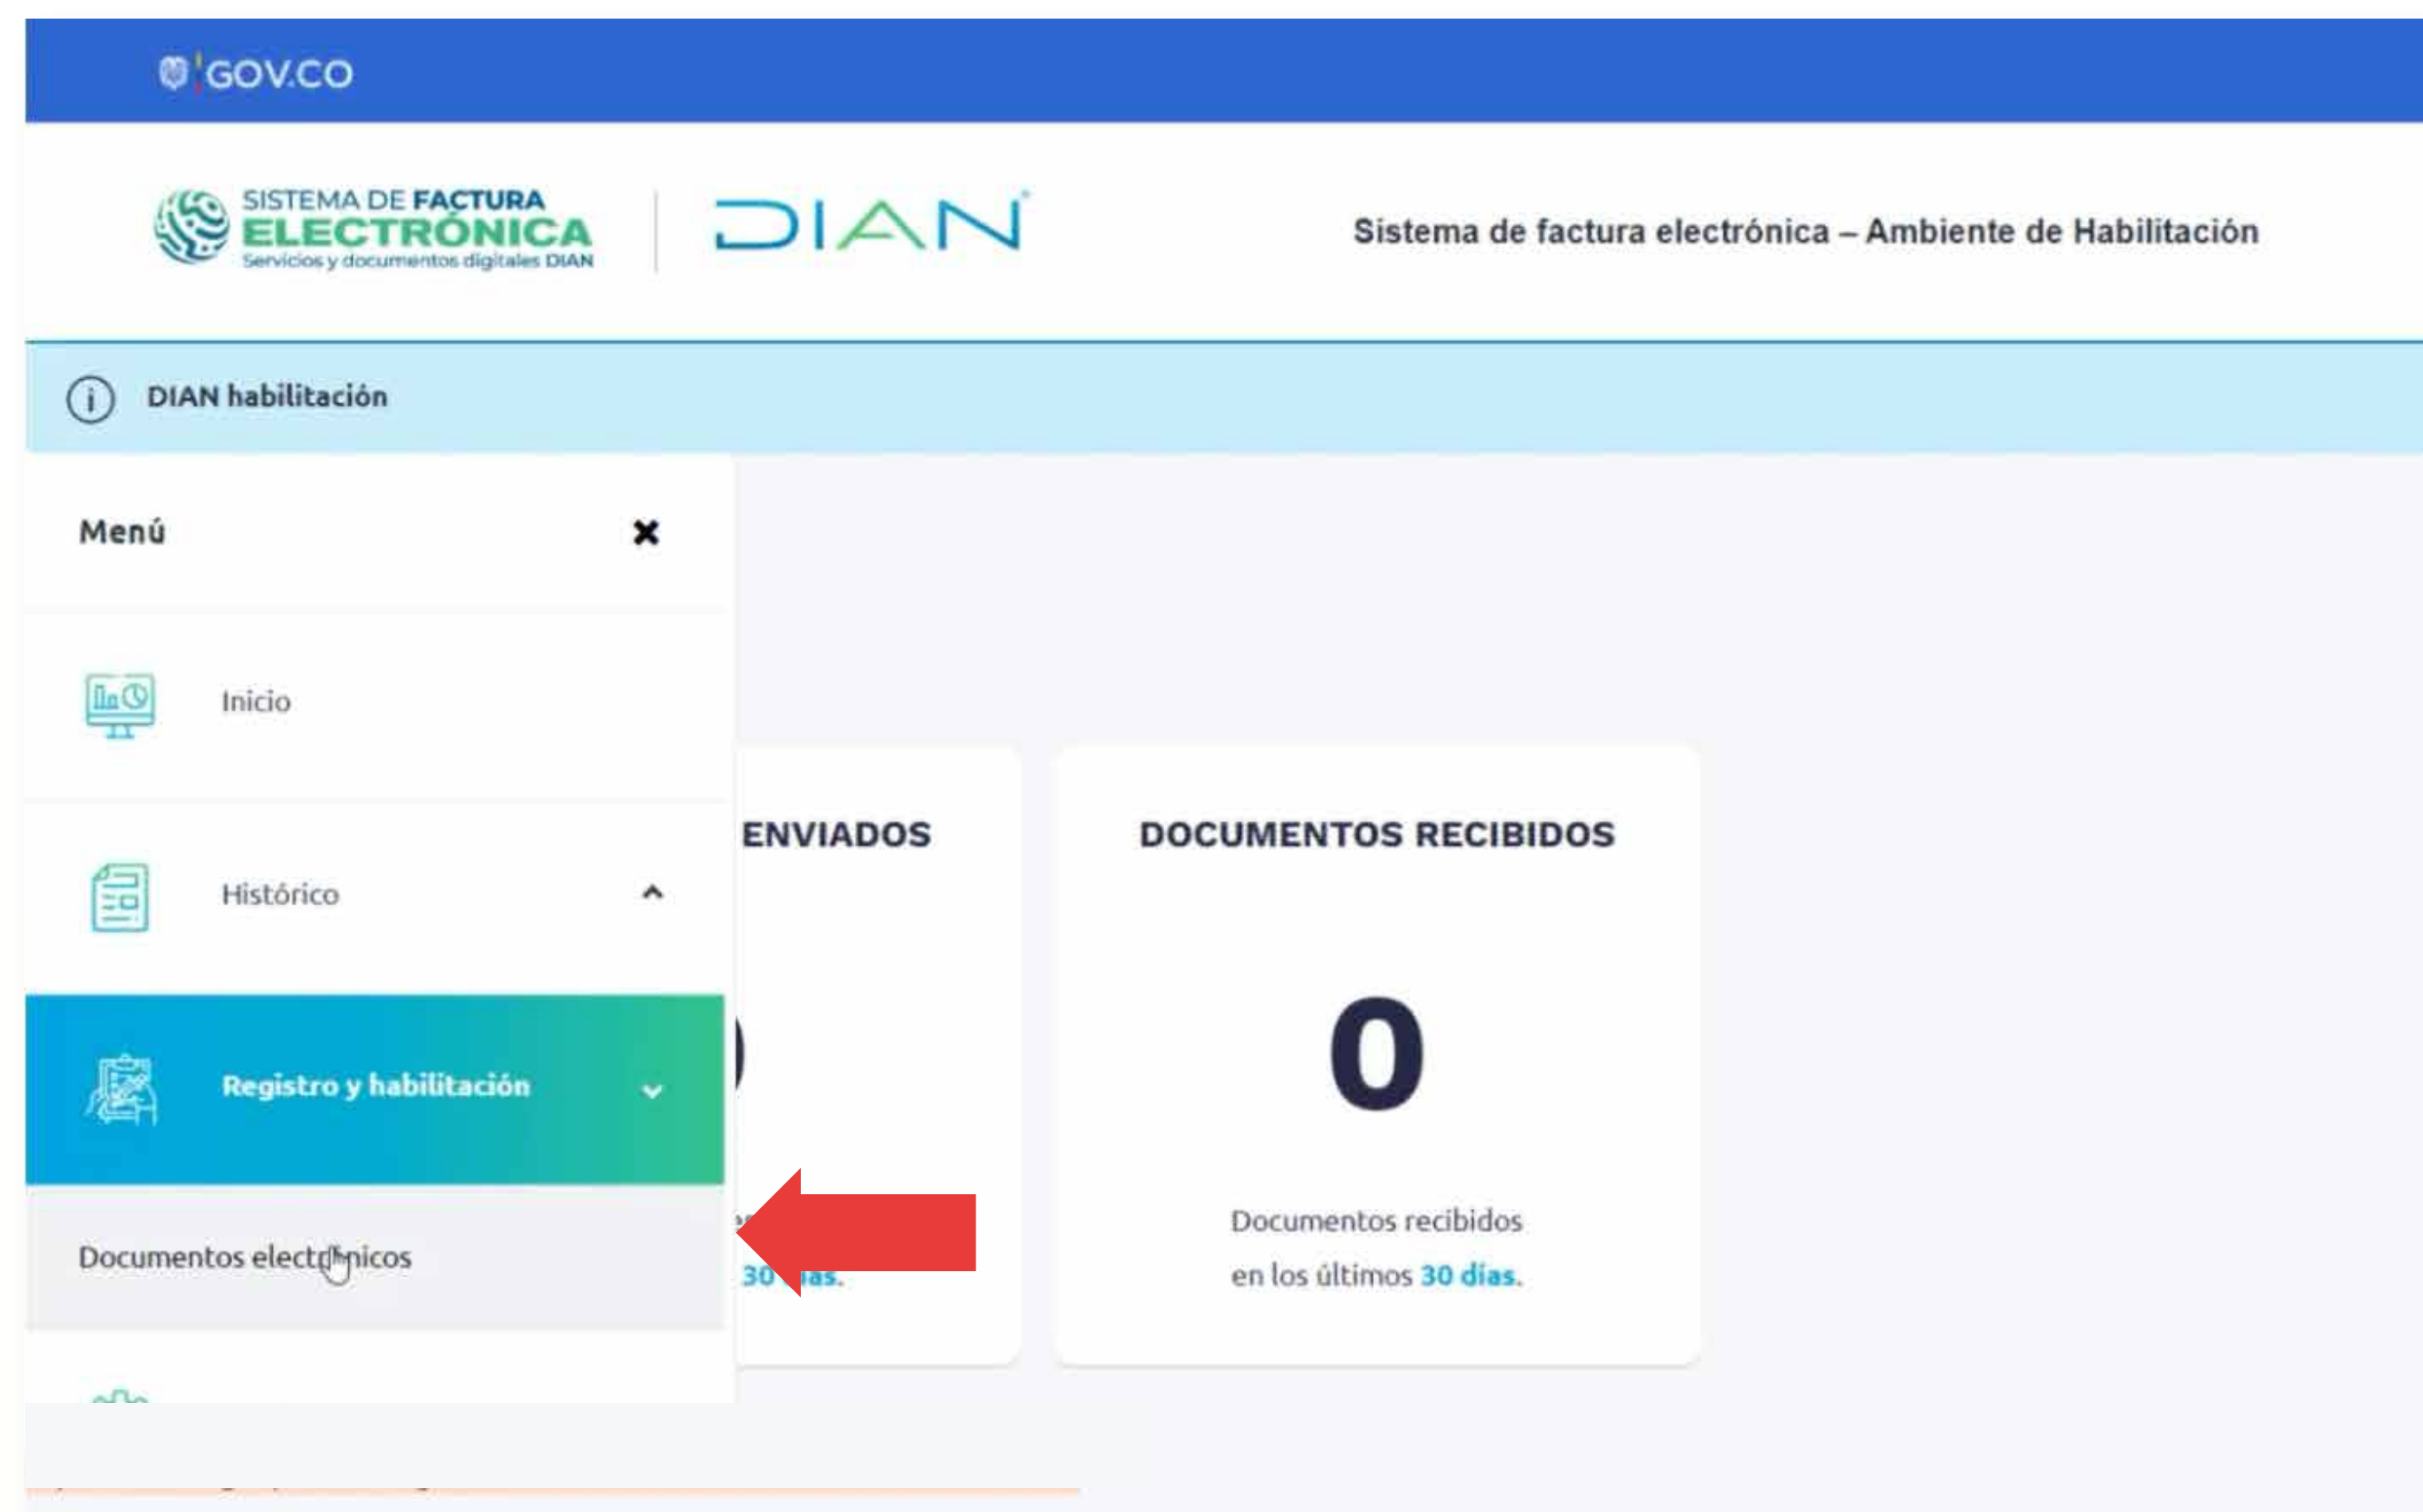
GOV.CO

SISTEMA DE FACTURA ELECTRÓNICA
Servicios y documentos digitales DIAN

DIAN

Sistema de factura electrónica – Ambiente de Habilitación

DIAN habilitación

Menú ×

Inicio

Histórico

Registro y habilitación

Documentos electr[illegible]nicos

ENVIADOS

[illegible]

30 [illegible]as.

DOCUMENTOS RECIBIDOS

0

Documentos recibidos en los últimos 30 días.